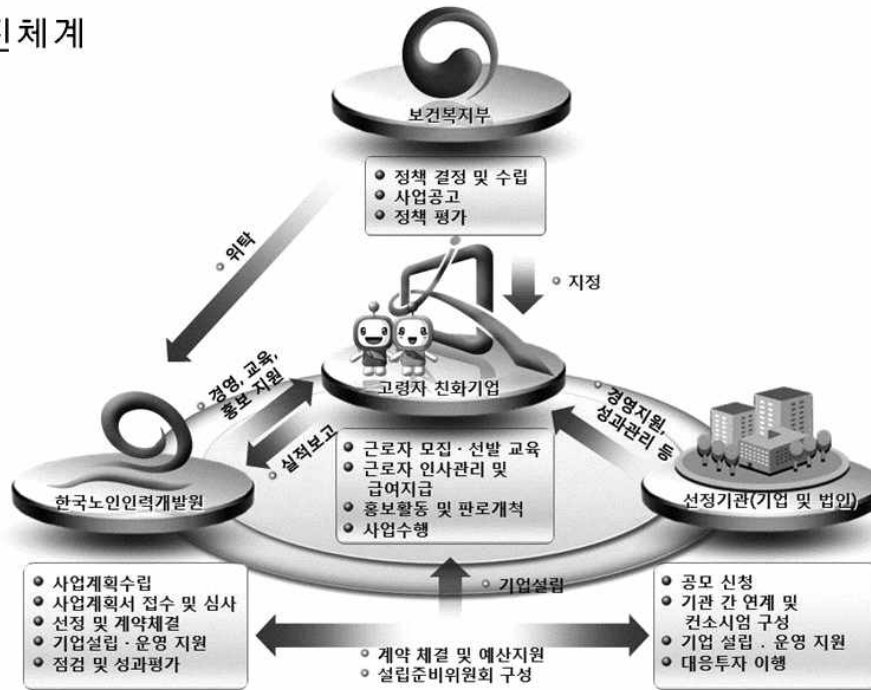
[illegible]진체계

보건복지부

정책 결정 및 수립
사업공고
정책 평가

위탁

지정

고령자 친화기업

경영, 교육, 홍보 지원

실적보고

경영지원, 성과관리 등

한국노인인력개발원

선정기관(기업 및 법인)

근로자 모집 · 선발 교육
근로자 인사관리 및 급여지급
홍보활동 및 판로개척
사업수행

기업설립

사업계획수립
사업계획서 접수 및 심사
선정 및 계약체결
기업설립 · 운영 지원
점검 및 성과평가

계약 체결 및 예산지원
설립준비위원회 구성

공모 신청
기관 간 연계 및 컨소시엄 구성
기업 설립 . 운영 지원
대응투자 이행